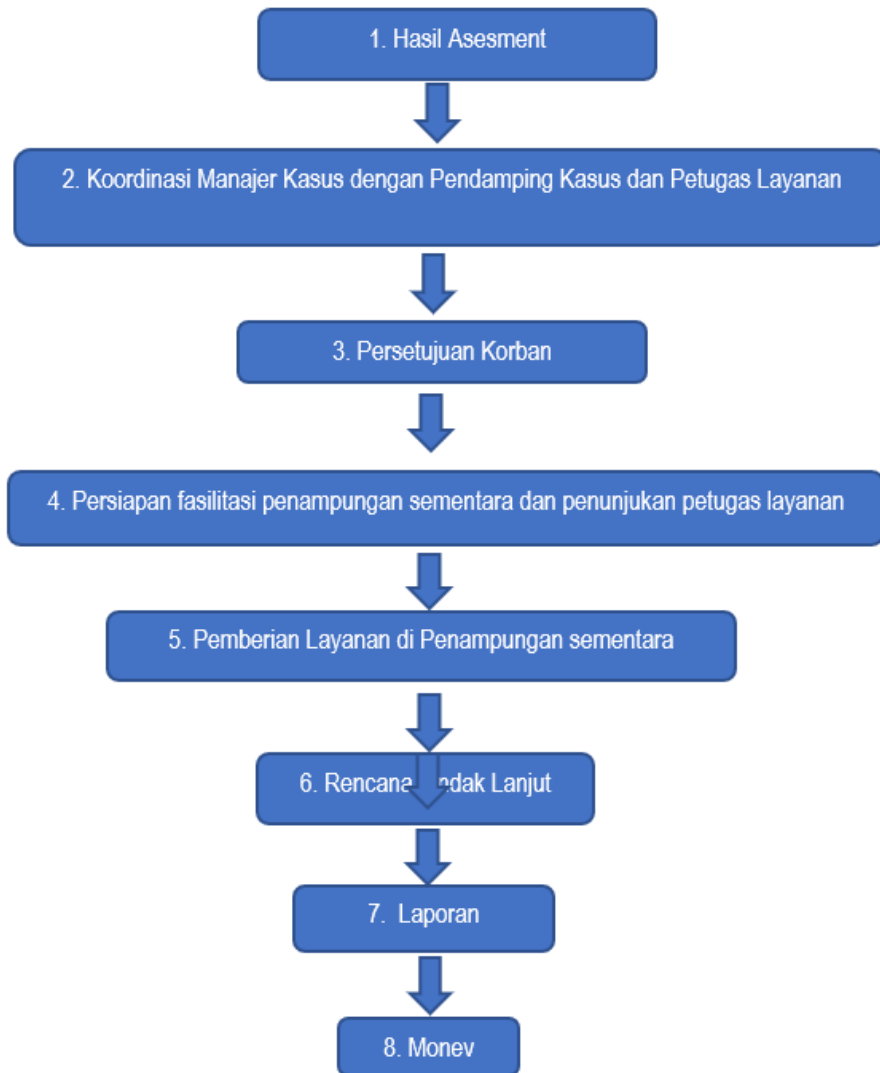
1. Hasil Asesment

2. Koordinasi Manajer Kasus dengan Pendamping Kasus dan Petugas Layanan

3. Persetujuan Korban

4. Persiapan fasilitasi penampungan sementara dan penunjukan petugas layanan

5. Pemberian Layanan di Penampungan sementara

6. Rencana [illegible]dak Lanjut

7. Laporan

8. Monev